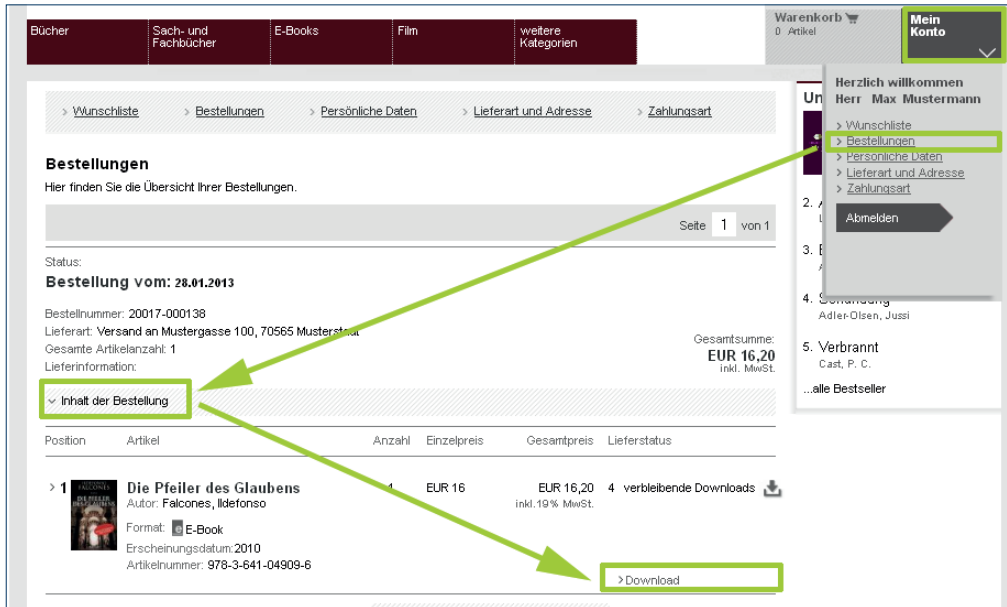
Bücher | Sach- und Fachbücher | E-Books | Film | weitere Kategorien

Warenkorb
0 Artikel

Mein Konto

Herzlich willkommen
Herr Max Mustermann

› Wunschliste
› Bestellungen
› Persönliche Daten
› Lieferart und Adresse
› Zahlungsart

Abmelden

› Wunschliste › Bestellungen › Persönliche Daten › Lieferart und Adresse › Zahlungsart

Bestellungen
Hier finden Sie die Übersicht Ihrer Bestellungen.

Seite 1 von 1

Status:
Bestellung vom: 28.01.2013

Bestellnummer: 20017-000138
Lieferart: Versand an Mustergasse 100, 70565 Musterstadt
Gesamte Artikelanzahl: 1
Lieferinformation:

Gesamtsumme:
EUR 16,20
inkl. MwSt.

Inhalt der Bestellung

| Position | Artikel | Anzahl | Einzelpreis | Gesamtpreis | Lieferstatus |
|---|---|---|---|---|---|
| › 1 | Die Pfeiler des Glaubens<br>Autor: Falcones, Ildefonso<br>Format: E-Book<br>Erscheinungsdatum:2010<br>Artikelnummer: 978-3-641-04909-6 | 1 | EUR 16 | EUR 16,20<br>inkl.19% MwSt. | 4 verbleibende Downloads |

› Download

Un

2. A
3. E
4. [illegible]
Adler-Olsen, Jussi
5. Verbrannt
Cast, P. C.
...alle Bestseller